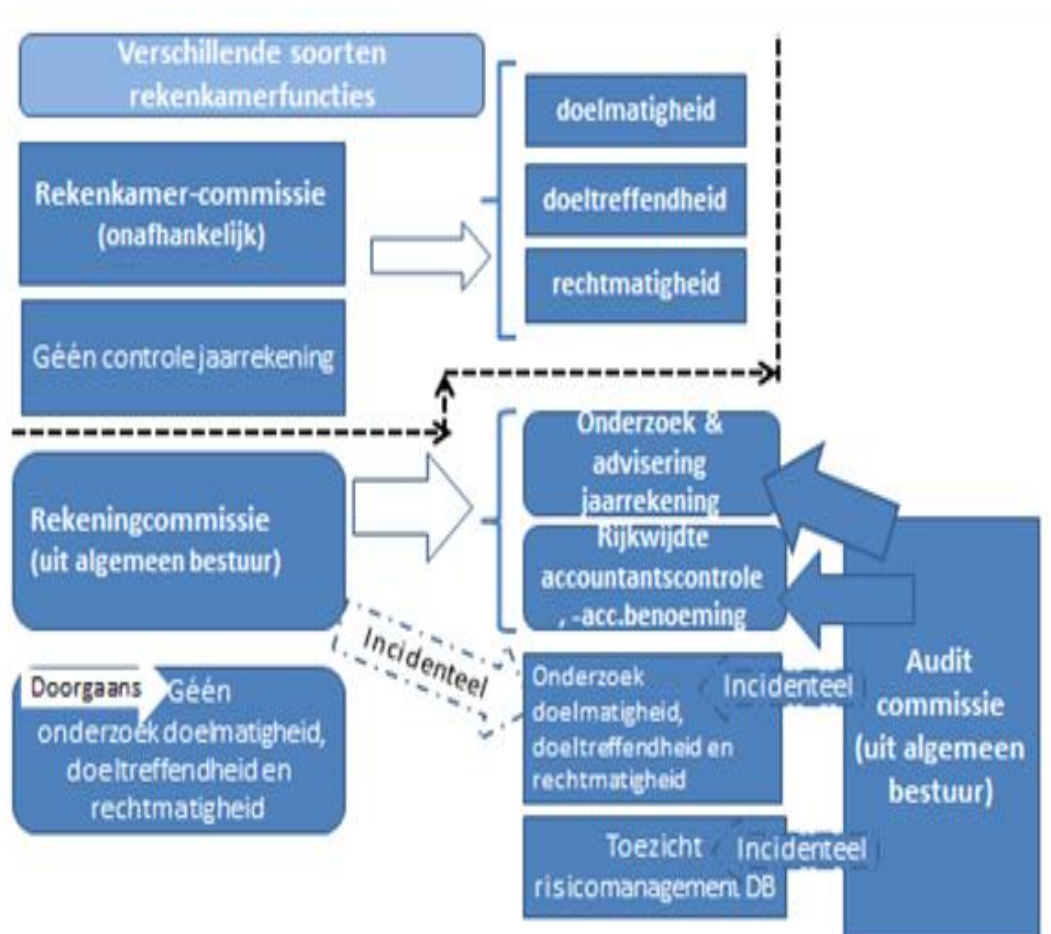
Verschillende soorten rekenkamerfuncties

Rekenkamer-commissie (onafhankelijk)

Géén controle jaarrekening

doelmatigheid

doeltreffendheid

rechtmatigheid

Rekeningcommissie (uit algemeen bestuur)

Onderzoek & advisering jaarrekening

Rijkwijdte accountantscontrole , -acc.benoeming

Incidenteel

Doorgaans Géén onderzoek doelmatigheid, doeltreffendheid en rechtmatigheid

Onderzoek doelmatigheid, doeltreffendheid en rechtmatigheid

Incidenteel

Audit commissie (uit algemeen bestuur)

Toezicht risicomanagement DB

Incidenteel